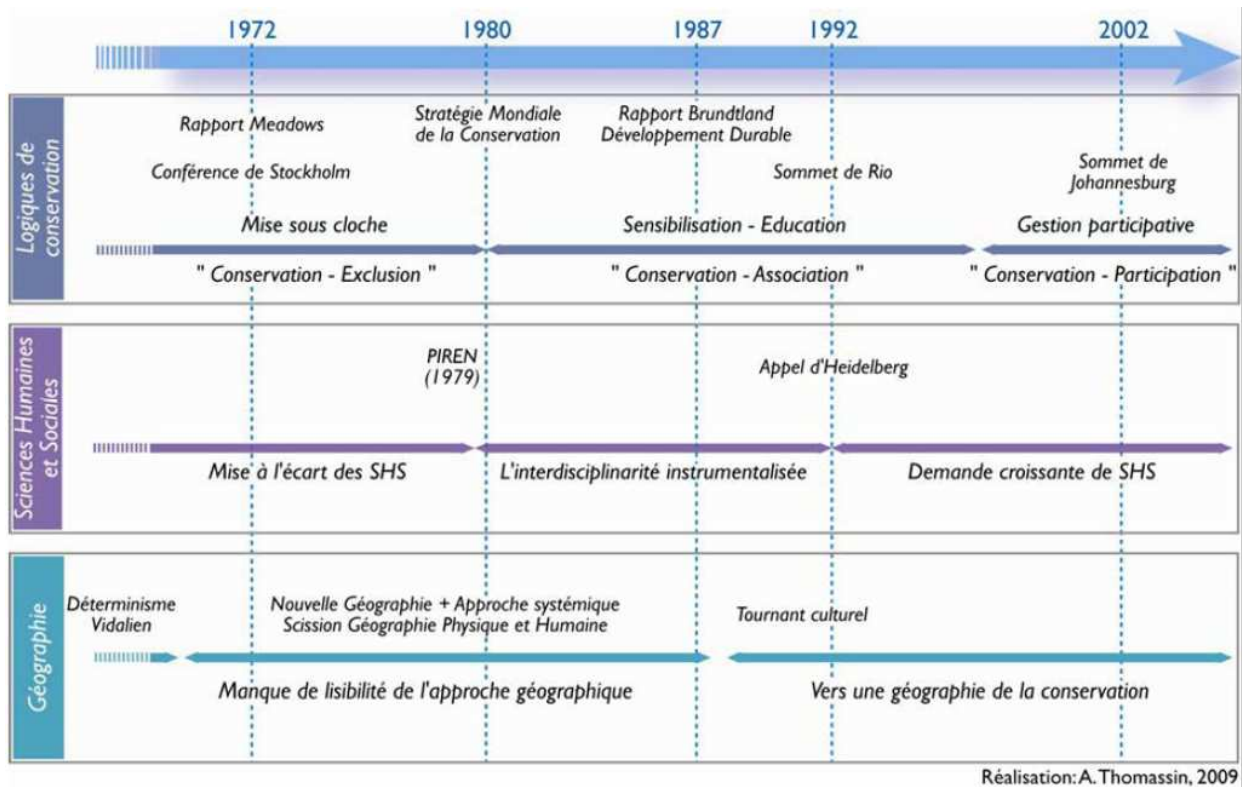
1972 1980 1987 1992 2002

Logiques de conservation

Rapport Meadows

Conférence de Stockholm

Stratégie Mondiale de la Conservation

Rapport Brundtland Développement Durable

Sommet de Rio

Sommet de Johannesburg

Mise sous cloche

Sensibilisation - Education

Gestion participative

" Conservation - Exclusion "

" Conservation - Association "

" Conservation - Participation "

Sciences Humaines et Sociales

PIREN (1979)

Appel d'Heidelberg

Mise à l'écart des SHS

L'interdisciplinarité instrumentalisée

Demande croissante de SHS

Géographie

Déterminisme Vidalien

Nouvelle Géographie + Approche systémique Scission Géographie Physique et Humaine

Tournant culturel

Manque de lisibilité de l'approche géographique

Vers une géographie de la conservation

Réalisation: A. Thomassin, 2009